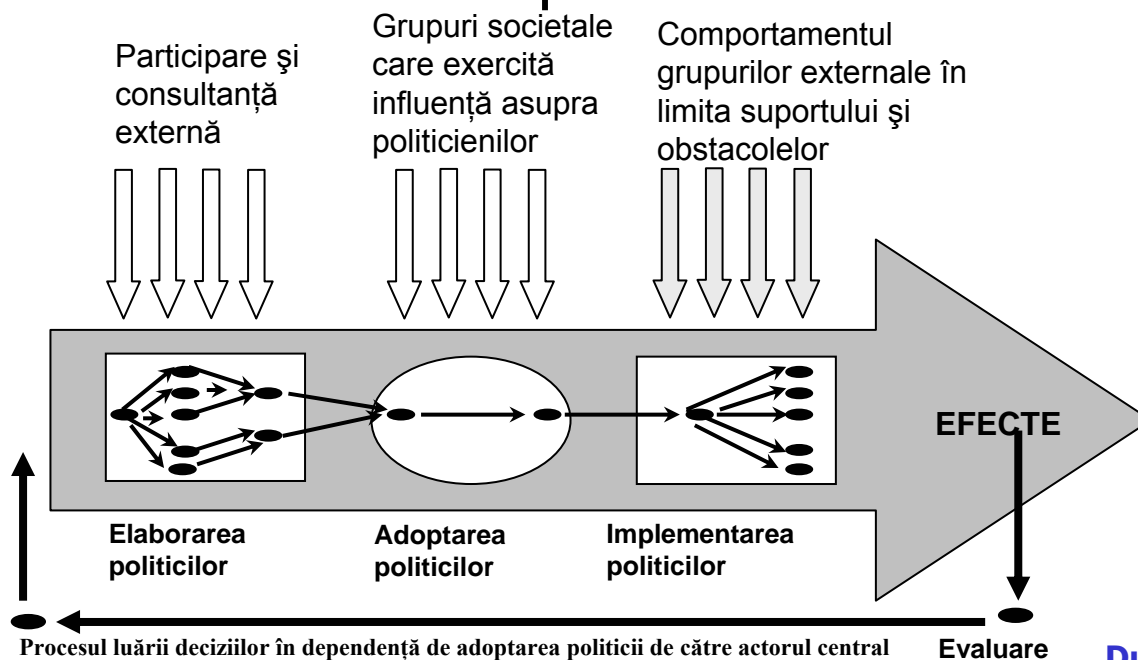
Participare şi consultanţă externă

Grupuri societale care exercită influenţă asupra politicienilor

Comportamentul grupurilor externale în limita suportului şi obstacolelor

EFECTE

Elaborarea politicilor

Adoptarea politicilor

Implementarea politicilor

Procesul luării deciziilor în dependenţă de adoptarea politicii de către actorul central

Evaluare

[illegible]